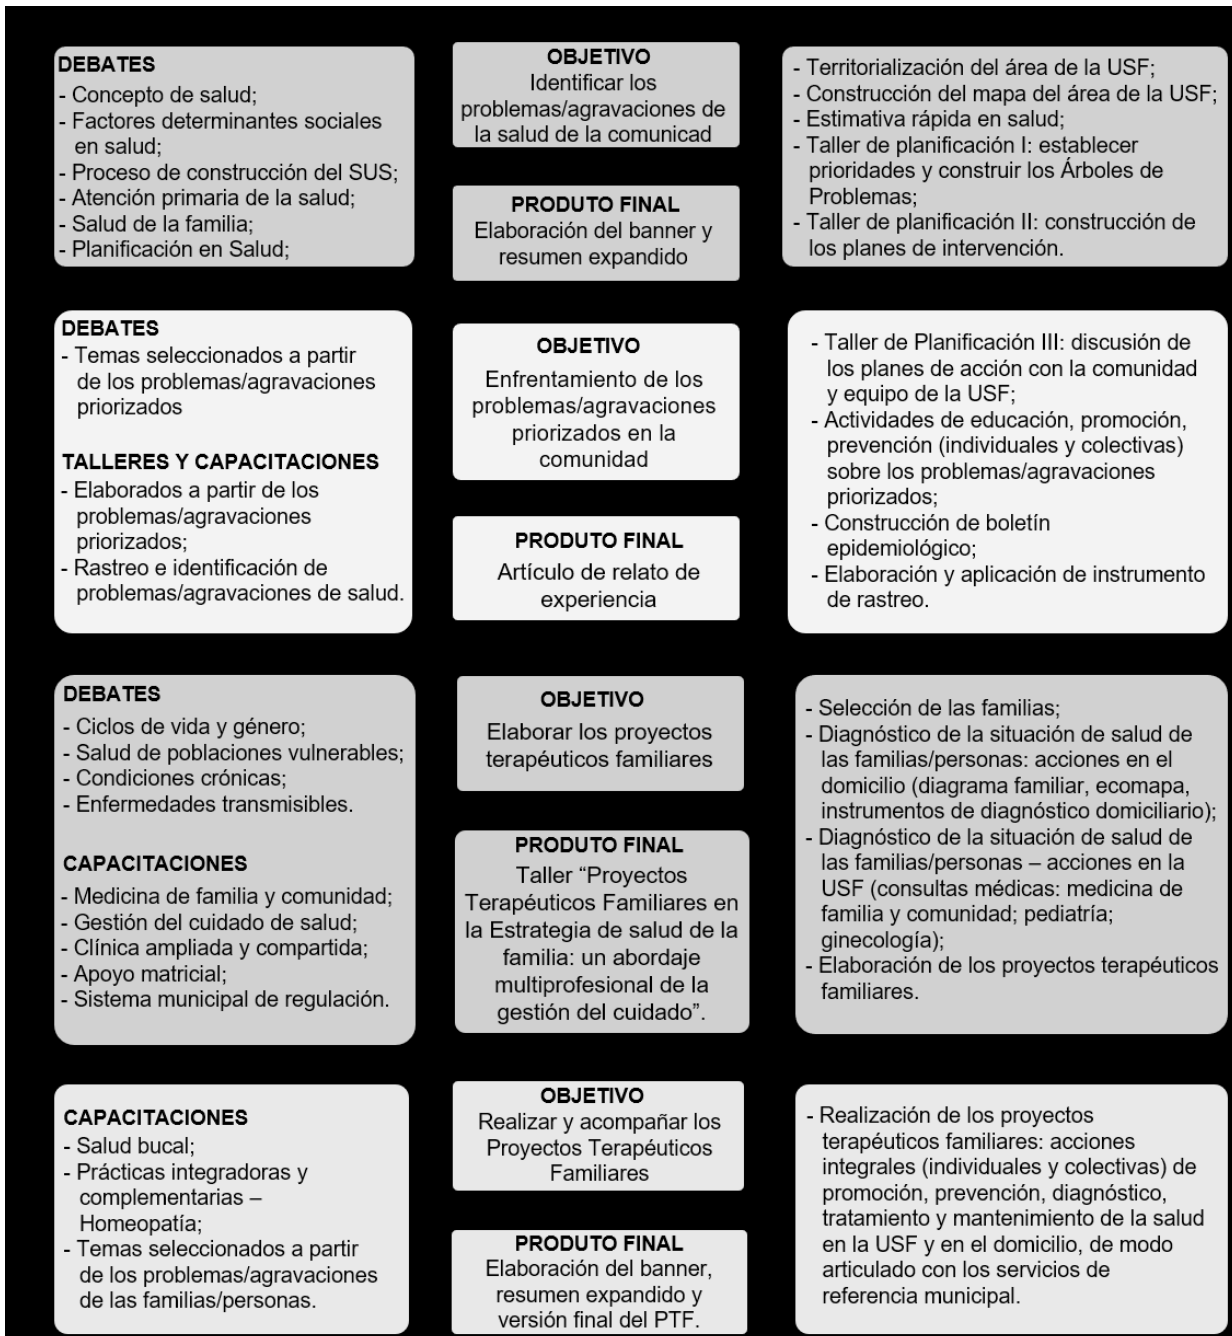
DEBATES
- Concepto de salud;
- Factores determinantes sociales en salud;
- Proceso de construcción del SUS;
- Atención primaria de la salud;
- Salud de la familia;
- Planificación en Salud;

OBJETIVO
Identificar los problemas/agravaciones de la salud de la comunicad

PRODUTO FINAL
Elaboración del banner y resumen expandido

- Territorialización del área de la USF;
- Construcción del mapa del área de la USF;
- Estimativa rápida en salud;
- Taller de planificación I: establecer prioridades y construir los Árboles de Problemas;
- Taller de planificación II: construcción de los planes de intervención.

DEBATES
- Temas seleccionados a partir de los problemas/agravaciones priorizados

TALLERES Y CAPACITACIONES
- Elaborados a partir de los problemas/agravaciones priorizados;
- Rastreo e identificación de problemas/agravaciones de salud.

OBJETIVO
Enfrentamiento de los problemas/agravaciones priorizados en la comunidad

PRODUTO FINAL
Artículo de relato de experiencia

- Taller de Planificación III: discusión de los planes de acción con la comunidad y equipo de la USF;
- Actividades de educación, promoción, prevención (individuales y colectivas) sobre los problemas/agravaciones priorizados;
- Construcción de boletín epidemiológico;
- Elaboración y aplicación de instrumento de rastreo.

DEBATES
- Ciclos de vida y género;
- Salud de poblaciones vulnerables;
- Condiciones crónicas;
- Enfermedades transmisibles.

CAPACITACIONES
- Medicina de familia y comunidad;
- Gestión del cuidado de salud;
- Clínica ampliada y compartida;
- Apoyo matricial;
- Sistema municipal de regulación.

OBJETIVO
Elaborar los proyectos terapéuticos familiares

PRODUTO FINAL
Taller “Proyectos Terapéuticos Familiares en la Estrategia de salud de la familia: un abordaje multiprofesional de la gestión del cuidado”.

- Selección de las familias;
- Diagnóstico de la situación de salud de las familias/personas: acciones en el domicilio (diagrama familiar, ecomapa, instrumentos de diagnóstico domiciliario);
- Diagnóstico de la situación de salud de las familias/personas – acciones en la USF (consultas médicas: medicina de familia y comunidad; pediatría; ginecología);
- Elaboración de los proyectos terapéuticos familiares.

CAPACITACIONES
- Salud bucal;
- Prácticas integradoras y complementarias – Homeopatía;
- Temas seleccionados a partir de los problemas/agravaciones de las familias/personas.

OBJETIVO
Realizar y acompañar los Proyectos Terapéuticos Familiares

PRODUTO FINAL
Elaboración del banner, resumen expandido y versión final del PTF.

- Realización de los proyectos terapéuticos familiares: acciones integrales (individuales y colectivas) de promoción, prevención, diagnóstico, tratamiento y mantenimiento de la salud en la USF y en el domicilio, de modo articulado con los servicios de referencia municipal.